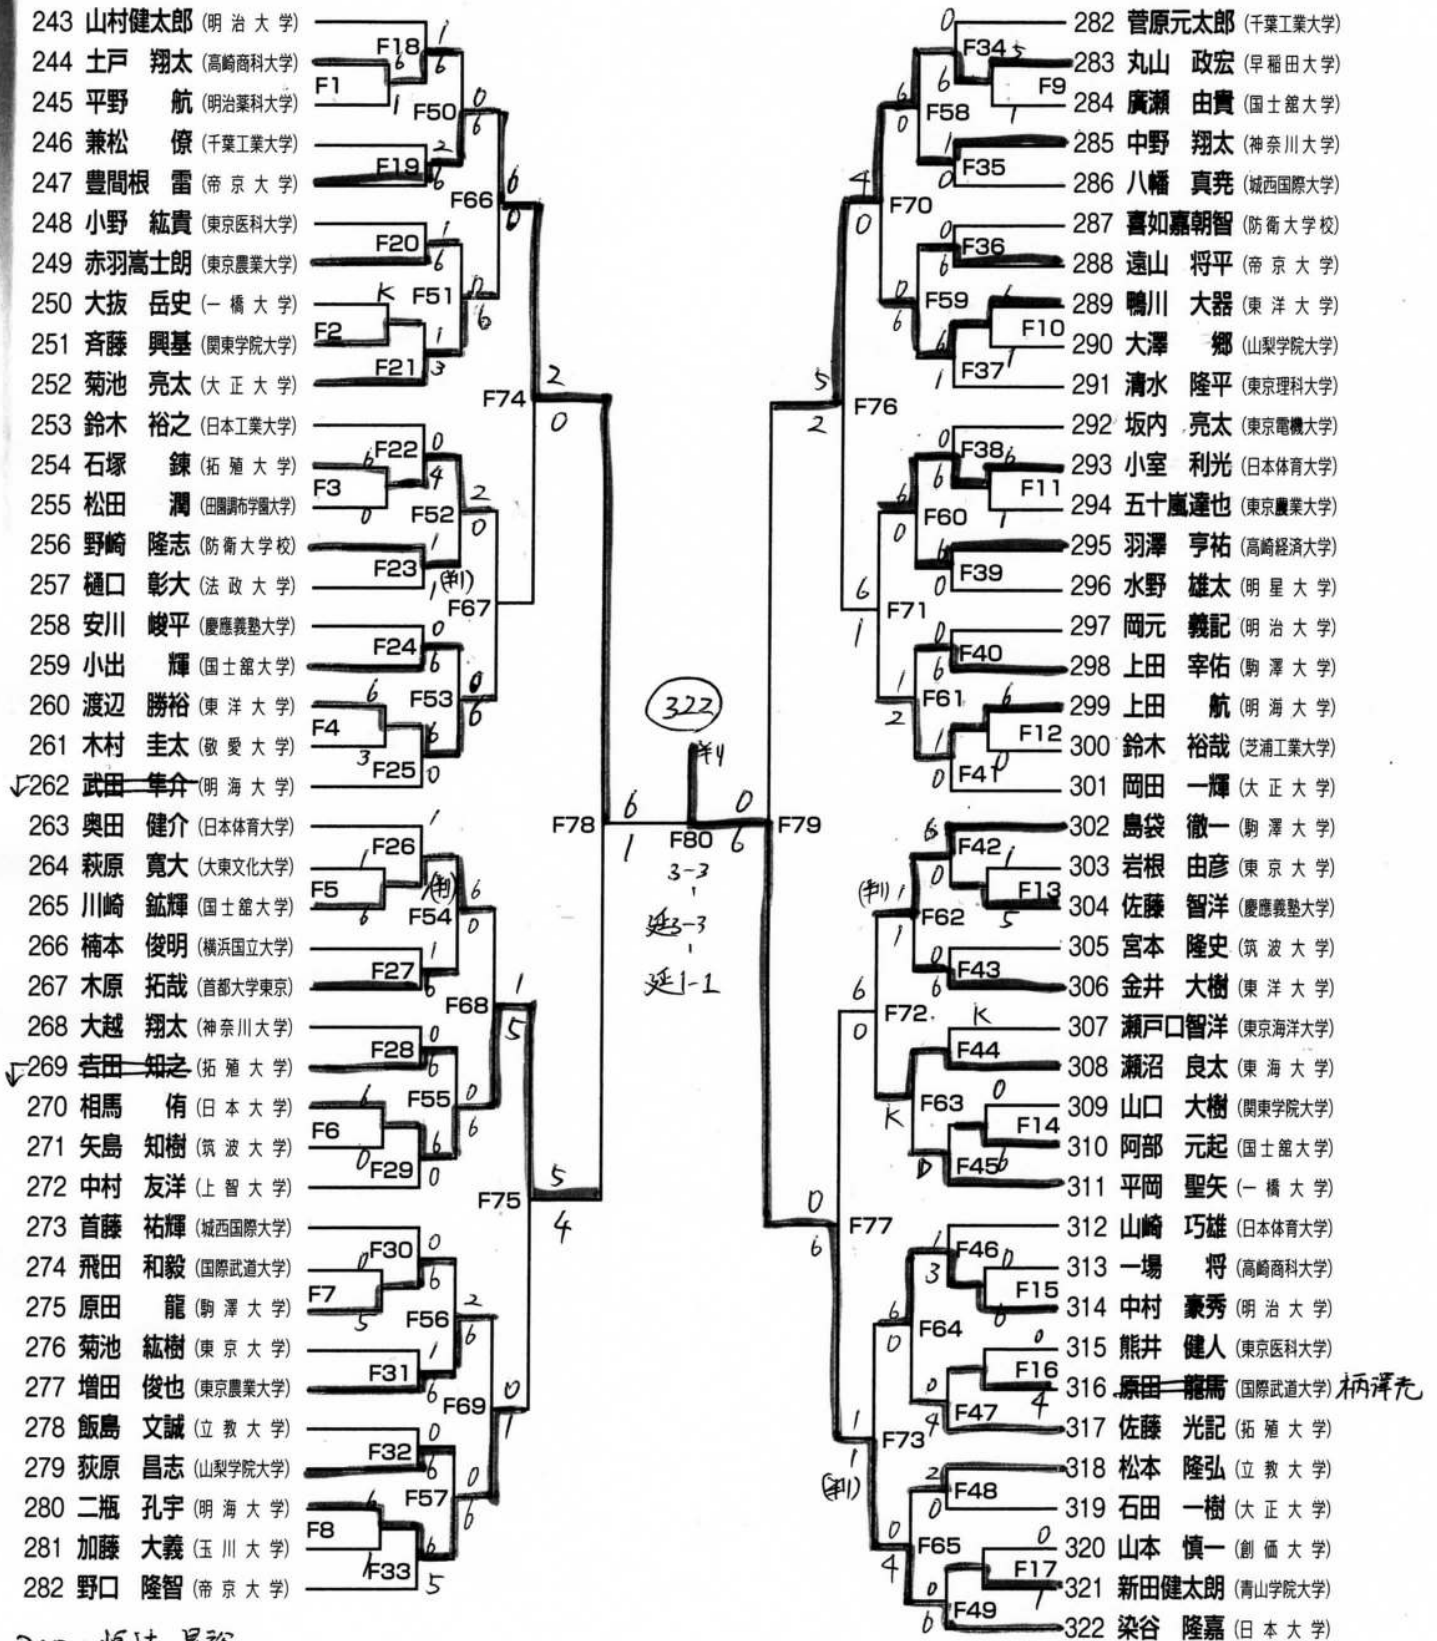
243 山村健太郎 (明治大学)
244 土戸 翔太 (高崎商科大学)
245 平野 航 (明治薬科大学)
246 兼松 僚 (千葉工業大学)
247 豊間根 雷 (帝京大学)
248 小野 紘貴 (東京医科大学)
249 赤羽嵩士朗 (東京農業大学)
250 大抜 岳史 (一橋大学)
251 斉藤 興基 (関東学院大学)
252 菊池 亮太 (大正大学)
253 鈴木 裕之 (日本工業大学)
254 石塚 錬 (拓殖大学)
255 松田 潤 (田園調布学園大学)
256 野崎 隆志 (防衛大学校)
257 樋口 彰大 (法政大学)
258 安川 峻平 (慶應義塾大学)
259 小出 輝 (国士舘大学)
260 渡辺 勝裕 (東洋大学)
261 木村 圭太 (敬愛大学)
262 武田 隼弁 (明海大学)
263 奥田 健介 (日本体育大学)
264 萩原 寛大 (大東文化大学)
265 川崎 鉱輝 (国士舘大学)
266 楠本 俊明 (横浜国立大学)
267 木原 拓哉 (首都大学東京)
268 大越 翔太 (神奈川大学)
269 吉田 知之 (拓殖大学)
270 相馬 侑 (日本大学)
271 矢島 知樹 (筑波大学)
272 中村 友洋 (上智大学)
273 首藤 祐輝 (城西国際大学)
274 飛田 和毅 (国際武道大学)
275 原田 龍 (駒澤大学)
276 菊池 紘樹 (東京大学)
277 増田 俊也 (東京農業大学)
278 飯島 文誠 (立教大学)
279 荻原 昌志 (山梨学院大学)
280 二瓶 孔宇 (明海大学)
281 加藤 大義 (玉川大学)
282 野口 隆智 (帝京大学)

F1 F2 F3 F4 F5 F6 F7 F8
F18 F19 F20 F21 F22 F23 F24 F25 F26 F27 F28 F29 F30 F31 F32 F33
F50 F51 F52 F53 F54 F55 F56 F57
F66 F67 F68 F69
F74 F75
F78 F80 F79
F76 F77
F70 F71 F72 F73
F58 F59 F60 F61 F62 F63 F64 F65
F34 F35 F36 F37 F38 F39 F40 F41 F42 F43 F44 F45 F46 F47 F48 F49
F9 F10 F11 F12 F13 F14 F15 F16 F17

(322)
判4
3-3
延3-3
延1-1

282 菅原元太郎 (千葉工業大学)
283 丸山 政宏 (早稲田大学)
284 廣瀬 由貴 (国士舘大学)
285 中野 翔太 (神奈川大学)
286 八幡 真尭 (城西国際大学)
287 喜如嘉朝智 (防衛大学校)
288 遠山 将平 (帝京大学)
289 鴨川 大器 (東洋大学)
290 大澤 郷 (山梨学院大学)
291 清水 隆平 (東京理科大学)
292 坂内 亮太 (東京電機大学)
293 小室 利光 (日本体育大学)
294 五十嵐達也 (東京農業大学)
295 羽澤 亨祐 (高崎経済大学)
296 水野 雄太 (明星大学)
297 岡元 義記 (明治大学)
298 上田 宰佑 (駒澤大学)
299 上田 航 (明海大学)
300 鈴木 裕哉 (芝浦工業大学)
301 岡田 一輝 (大正大学)
302 島袋 徹一 (駒澤大学)
303 岩根 由彦 (東京大学)
304 佐藤 智洋 (慶應義塾大学)
305 宮本 隆史 (筑波大学)
306 金井 大樹 (東洋大学)
307 瀬戸口智洋 (東京海洋大学)
308 瀬沼 良太 (東海大学)
309 山口 大樹 (関東学院大学)
310 阿部 元起 (国士舘大学)
311 平岡 聖矢 (一橋大学)
312 山崎 巧雄 (日本体育大学)
313 一場 将 (高崎商科大学)
314 中村 豪秀 (明治大学)
315 熊井 健人 (東京医科大学)
316 原田 龍馬 (国際武道大学) 柄澤元
317 佐藤 光記 (拓殖大学)
318 松本 隆弘 (立教大学)
319 石田 一樹 (大正大学)
320 山本 慎一 (創価大学)
321 新田健太朗 (青山学院大学)
322 染谷 隆嘉 (日本大学)